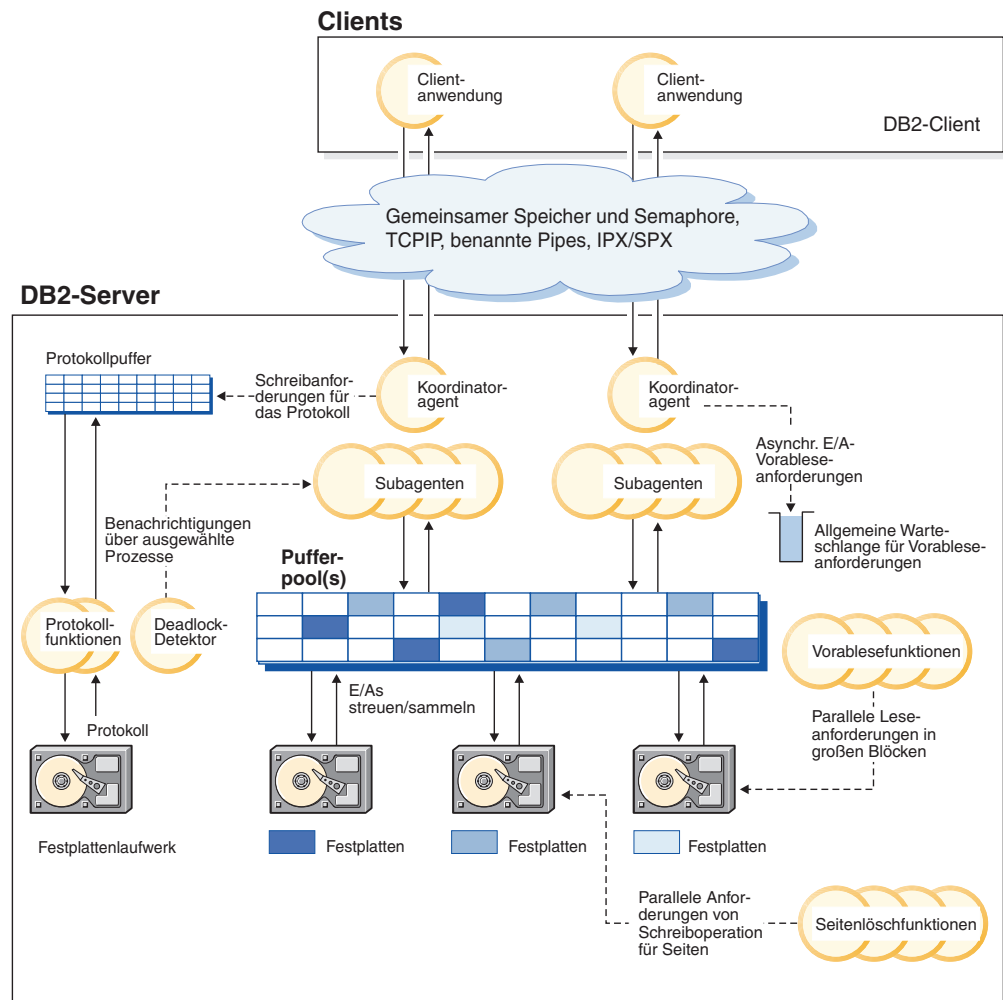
Clients

Clientanwendung

Clientanwendung

DB2-Client

Gemeinsamer Speicher und Semaphore, TCPIP, benannte Pipes, IPX/SPX

DB2-Server

Protokollpuffer

Schreibanforderungen für das Protokoll

Koordinatoragent

Koordinatoragent

Asynchr. E/A-Vorableseanforderungen

Subagenten

Subagenten

Benachrichtigungen über ausgewählte Prozesse

Allgemeine Warteschlange für Vorableseanforderungen

Pufferpool(s)

Protokollfunktionen

Deadlock-Detektor

Vorablesefunktionen

E/As streuen/sammeln

Protokoll

Parallele Leseanforderungen in großen Blöcken

Festplattenlaufwerk

Festplatten

Festplatten

Festplatten

Parallele Anforderungen von Schreiboperation für Seiten

Seitenlöschfunktionen